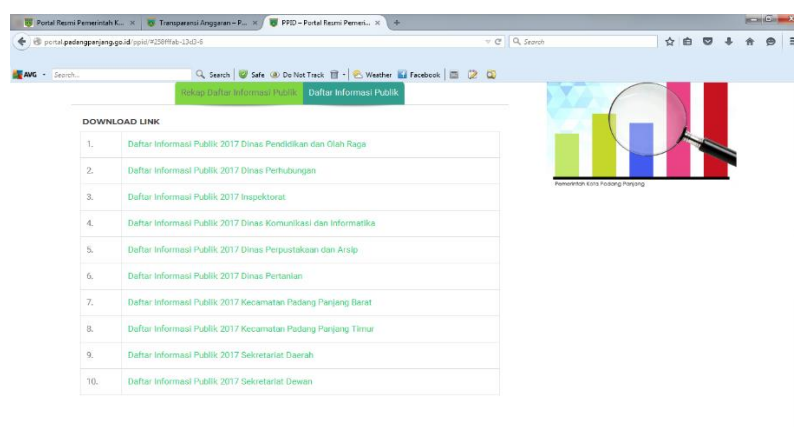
Portal Resmi Pemerintah K... × Transparansi Anggaran – P... × PPID – Portal Resmi Pemeri... × +

portal.padangpanjang.go.id/ppid/#258ff6eb-13d2-6

Search

AVG · Search... Search | Safe | Do Not Track | Weather | Facebook

Rekap Daftar Informasi Publik | Daftar Informasi Publik

DOWNLOAD LINK

| | |
|---|---|
| 1. | Daftar Informasi Publik 2017 Dinas Pendidikan dan Olah Raga |
| 2. | Daftar Informasi Publik 2017 Dinas Perhubungan |
| 3. | Daftar Informasi Publik 2017 Inspektorat |
| 4. | Daftar Informasi Publik 2017 Dinas Komunikasi dan Informatika |
| 5. | Daftar Informasi Publik 2017 Dinas Perpustakaan dan Arsip |
| 6. | Daftar Informasi Publik 2017 Dinas Pertanian |
| 7. | Daftar Informasi Publik 2017 Kecamatan Padang Panjang Barat |
| 8. | Daftar Informasi Publik 2017 Kecamatan Padang Panjang Timur |
| 9. | Daftar Informasi Publik 2017 Sekretariat Daerah |
| 10. | Daftar Informasi Publik 2017 Sekretariat Dewan |

Pemerintah Kota Padang Panjang